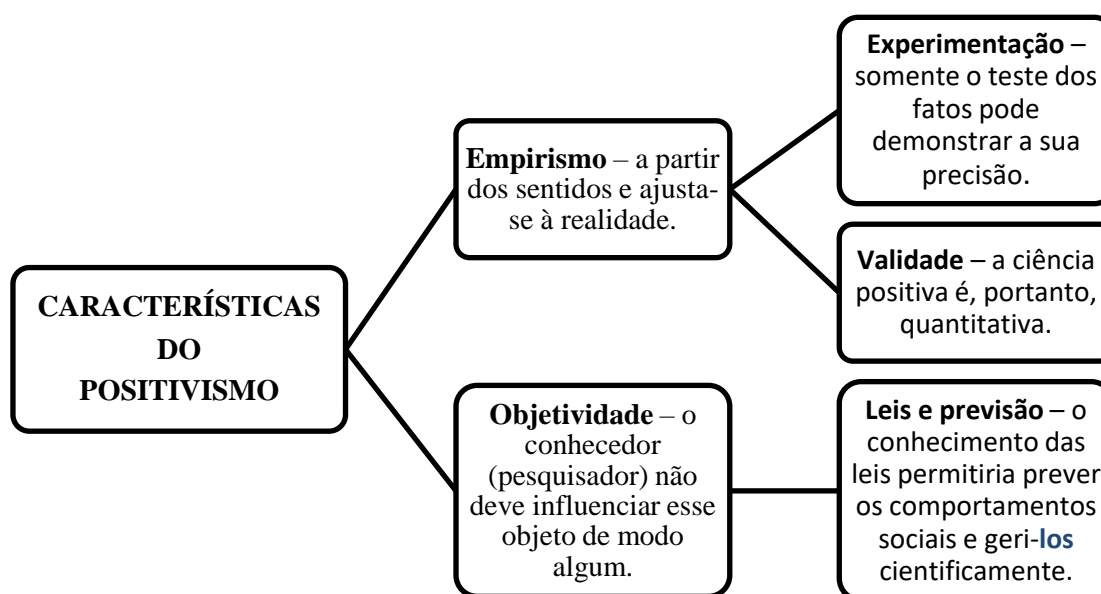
CARACTERÍSTICAS DO POSITIVISMO

**Empirismo** – a partir dos sentidos e ajusta-se à realidade.

**Objetividade** – o conhecedor (pesquisador) não deve influenciar esse objeto de modo algum.

**Experimentação** – somente o teste dos fatos pode demonstrar a sua precisão.

**Validade** – a ciência positiva é, portanto, quantitativa.

**Leis e previsão** – o conhecimento das leis permitiria prever os comportamentos sociais e geri-**los** cientificamente.